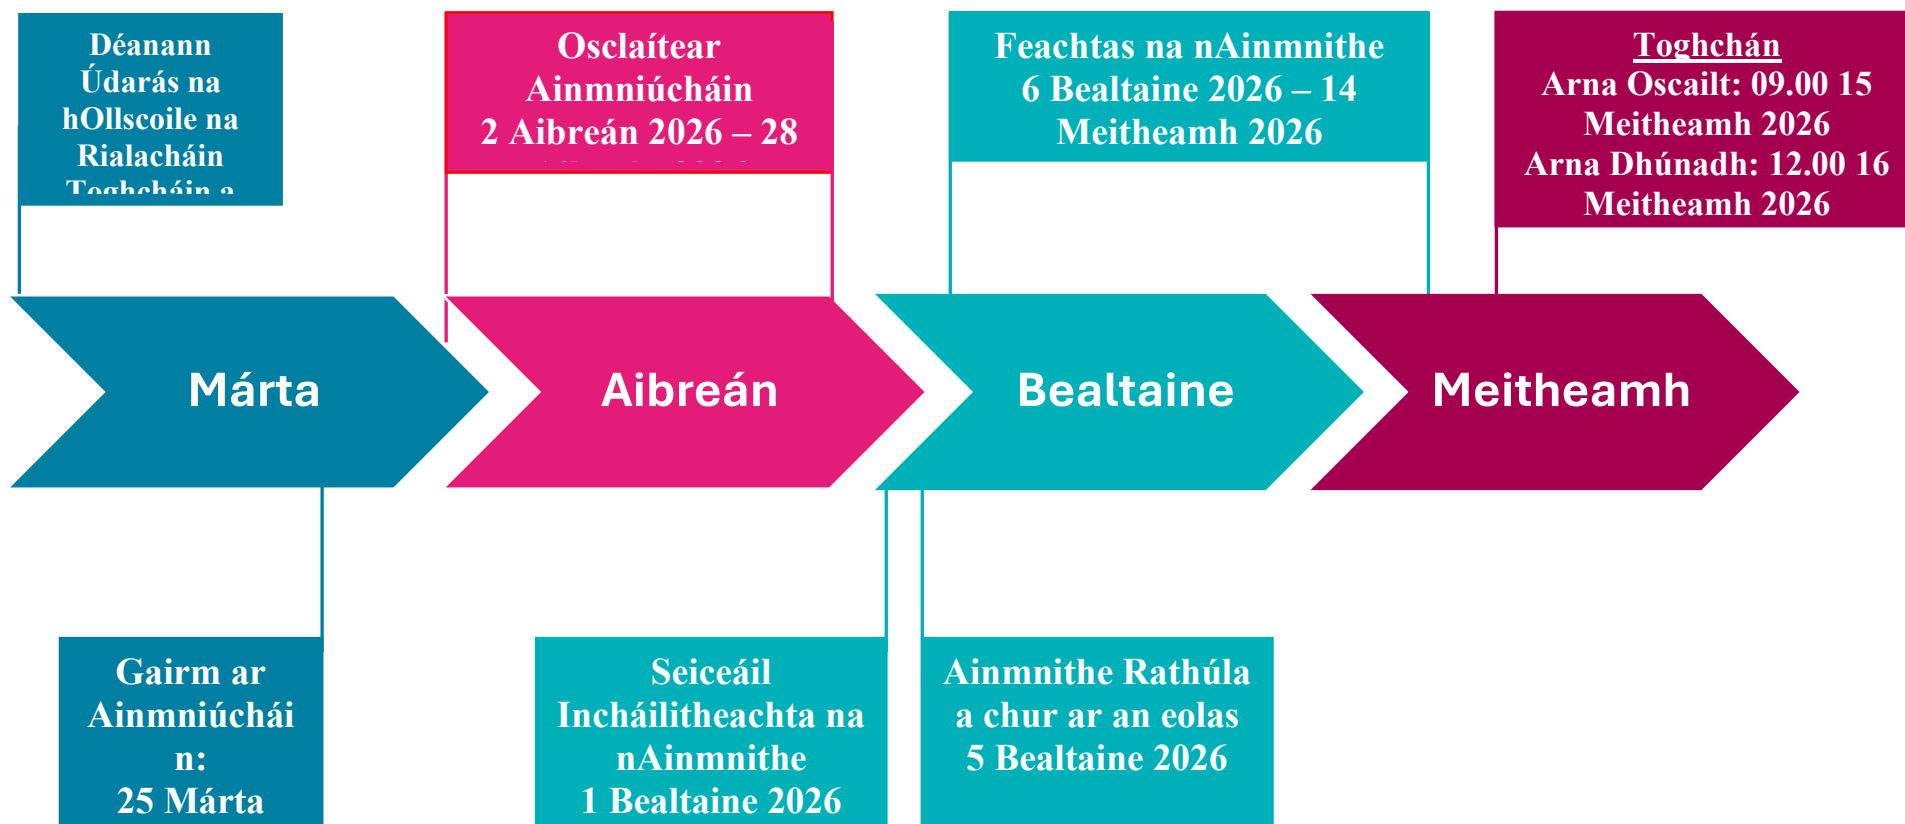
Déanann Údarás na hOllscoile na Rialacháin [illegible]

Osclaítear Ainmniúcháin 2 Aibreán 2026 – 28 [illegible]

Feachtas na nAinmnithe 6 Bealtaine 2026 – 14 Meitheamh 2026

Toghchán
Arna Oscailt: 09.00 15 Meitheamh 2026
Arna Dhúnadh: 12.00 16 Meitheamh 2026

Márta

Aibreán

Bealtaine

Meitheamh

Gairm ar Ainmniúcháin:
25 Márta

Seiceáil Incháilitheachta na nAinmnithe
1 Bealtaine 2026

Ainmnithe Rathúla a chur ar an eolas
5 Bealtaine 2026